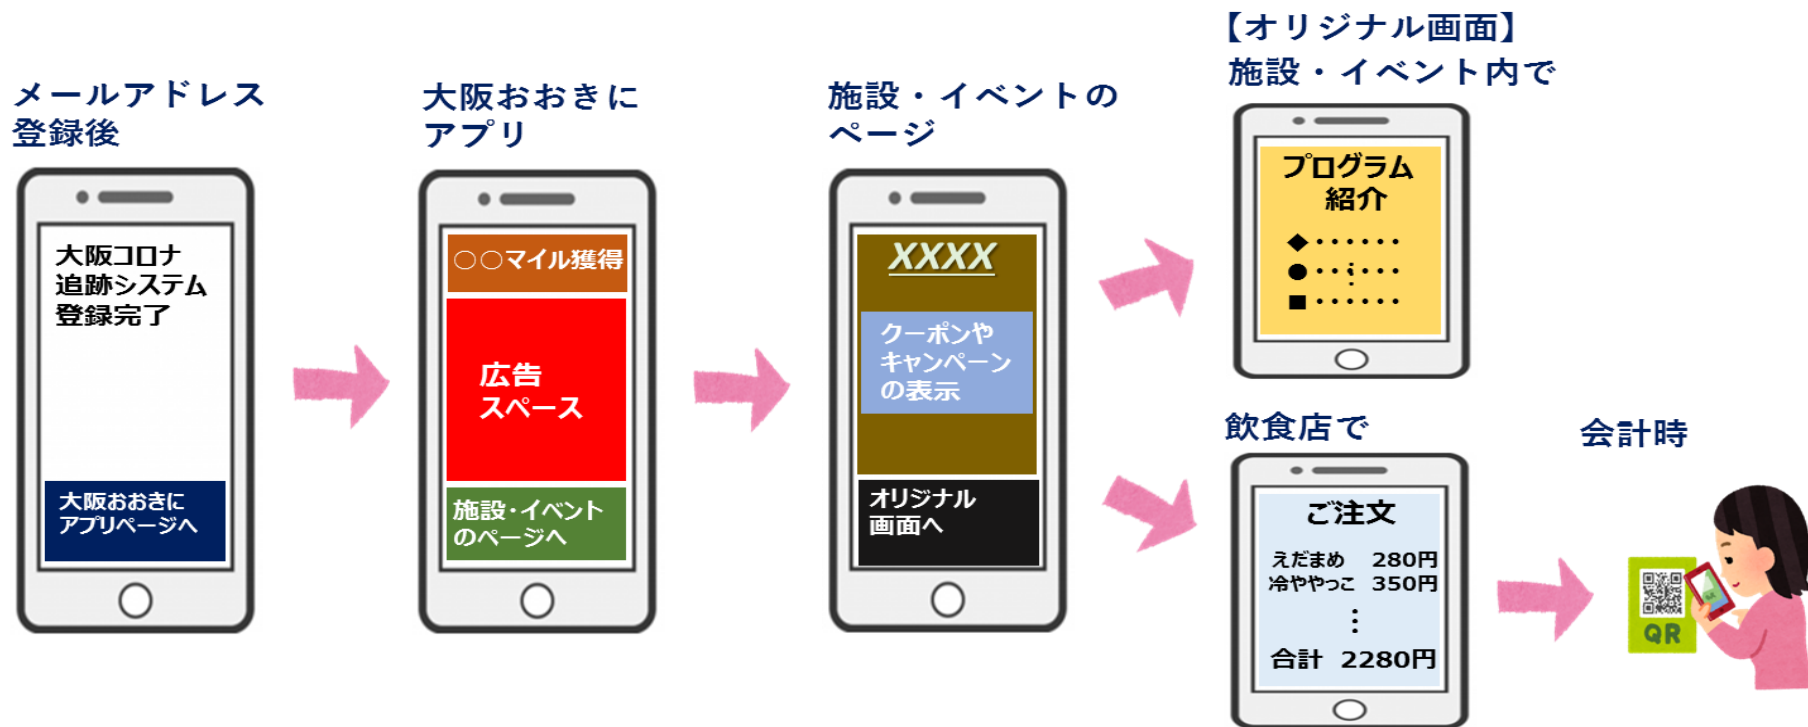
メールアドレス登録後

大阪コロナ追跡システム登録完了

大阪おおきにアプリページへ

大阪おおきにアプリ

○○マイル獲得

広告スペース

施設・イベントのページへ

施設・イベントのページ

XXXX

クーポンやキャンペーンの表示

オリジナル画面へ

【オリジナル画面】施設・イベント内で

プログラム紹介

◆・・・・・・
●・・・・・・
■・・・・・・

飲食店で

ご注文

えだまめ　280円
冷ややっこ　350円
⋮
合計　2280円

会計時

QR